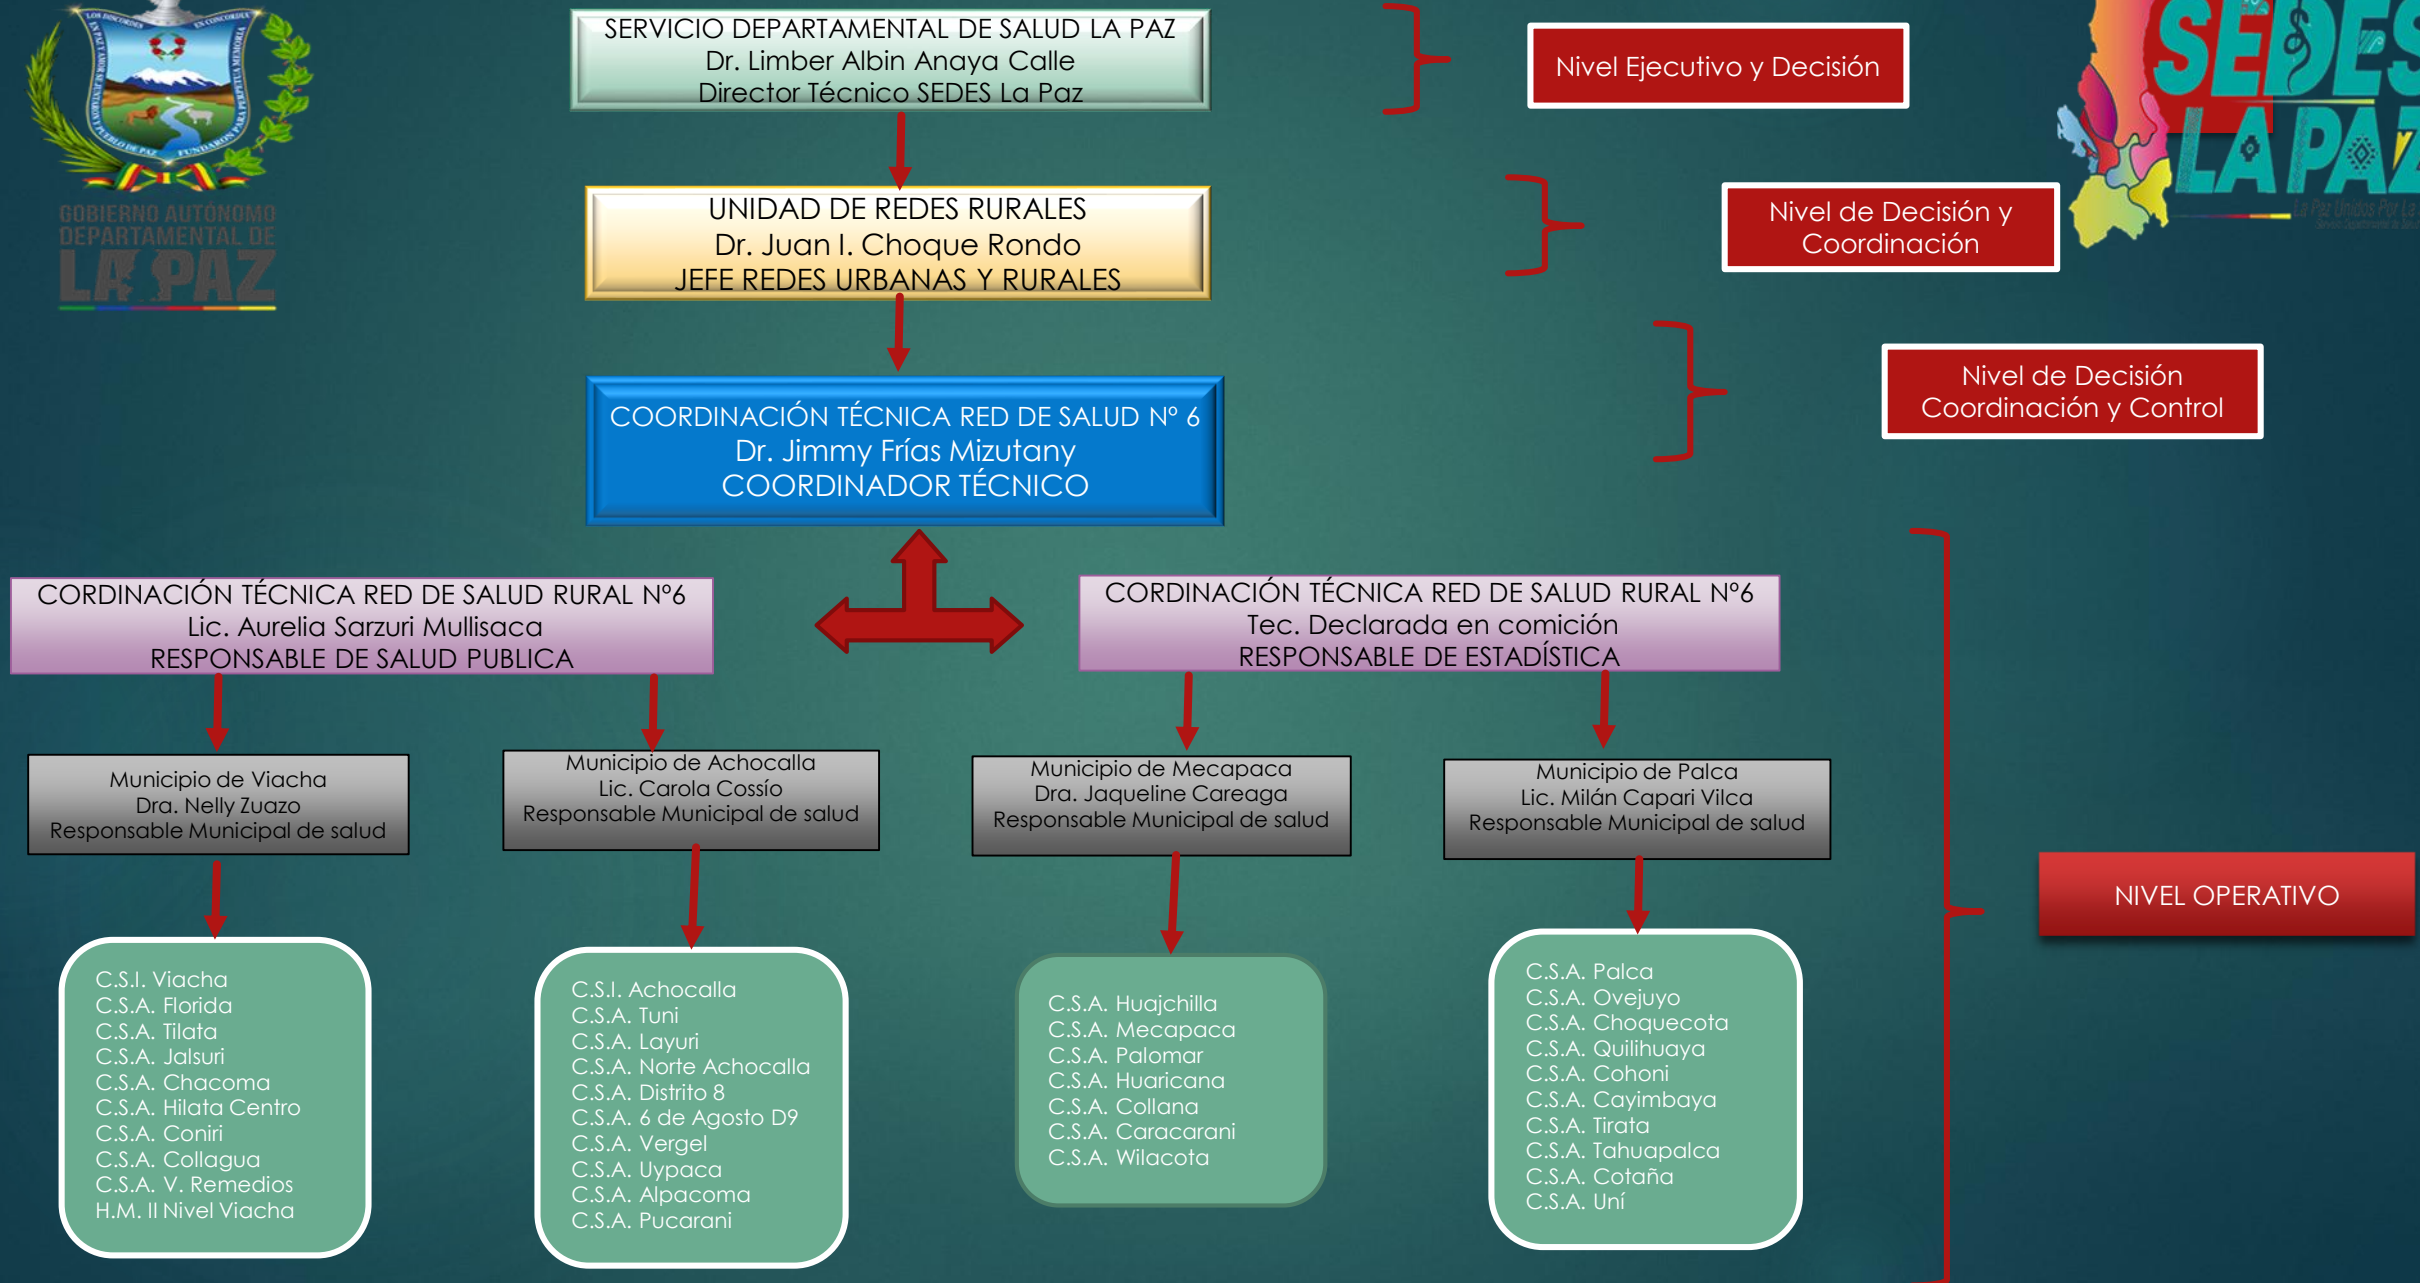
LOS DISCORDES EN CONCORDIA

GOBIERNO AUTÓNOMO DEPARTAMENTAL DE LA PAZ

SERVICIO DEPARTAMENTAL DE SALUD LA PAZ
Dr. Limber Albin Anaya Calle
Director Técnico SEDES La Paz

Nivel Ejecutivo y Decisión

SEDES LA PAZ

UNIDAD DE REDES RURALES
Dr. Juan I. Choque Rondo
JEFE REDES URBANAS Y RURALES

Nivel de Decisión y Coordinación

COORDINACIÓN TÉCNICA RED DE SALUD Nº 6
Dr. Jimmy Frías Mizutany
COORDINADOR TÉCNICO

Nivel de Decisión Coordinación y Control

CORDINACIÓN TÉCNICA RED DE SALUD RURAL N°6
Lic. Aurelia Sarzuri Mullisaca
RESPONSABLE DE SALUD PUBLICA

CORDINACIÓN TÉCNICA RED DE SALUD RURAL N°6
Tec. Declarada en comición
RESPONSABLE DE ESTADÍSTICA

Municipio de Viacha
Dra. Nelly Zuazo
Responsable Municipal de salud

Municipio de Achocalla
Lic. Carola Cossío
Responsable Municipal de salud

Municipio de Mecapaca
Dra. Jaqueline Careaga
Responsable Municipal de salud

Municipio de Palca
Lic. Milán Capari Vilca
Responsable Municipal de salud

NIVEL OPERATIVO

C.S.I. Viacha
C.S.A. Florida
C.S.A. Tilata
C.S.A. Jalsuri
C.S.A. Chacoma
C.S.A. Hilata Centro
C.S.A. Coniri
C.S.A. Collagua
C.S.A. V. Remedios
H.M. II Nivel Viacha

C.S.I. Achocalla
C.S.A. Tuni
C.S.A. Layuri
C.S.A. Norte Achocalla
C.S.A. Distrito 8
C.S.A. 6 de Agosto D9
C.S.A. Vergel
C.S.A. Uypaca
C.S.A. Alpacoma
C.S.A. Pucarani

C.S.A. Huajchilla
C.S.A. Mecapaca
C.S.A. Palomar
C.S.A. Huaricana
C.S.A. Collana
C.S.A. Caracarani
C.S.A. Wilacota

C.S.A. Palca
C.S.A. Ovejuyo
C.S.A. Choquecota
C.S.A. Quilihuaya
C.S.A. Cohoni
C.S.A. Cayimbaya
C.S.A. Tirata
C.S.A. Tahuapalca
C.S.A. Cotaña
C.S.A. Uní